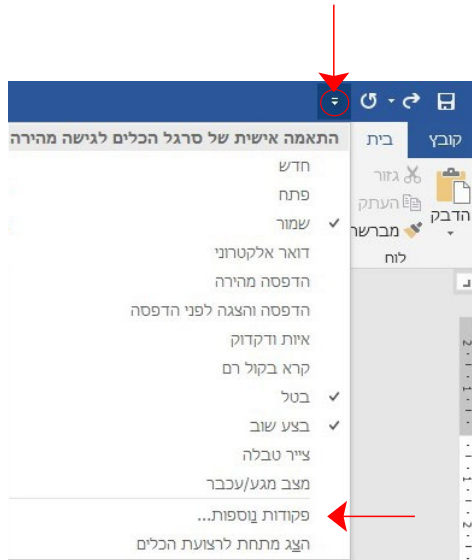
התאמה אישית של סרגל הכלים לגישה מהירה
חדש
פתח
✓ שמור
דואר אלקטרוני
הדפסה מהירה
הדפסה והצגה לפני הדפסה
איות ודקדוק
קרא בקול רם
✓ בטל
✓ בצע שוב
צייר טבלה
מצב מגע/עכבר
פקודות נוספות...
הצג מתחת לרצועת הכלים

קובץ
בית
הדבק
גזור
העתק
מברשת
לוח